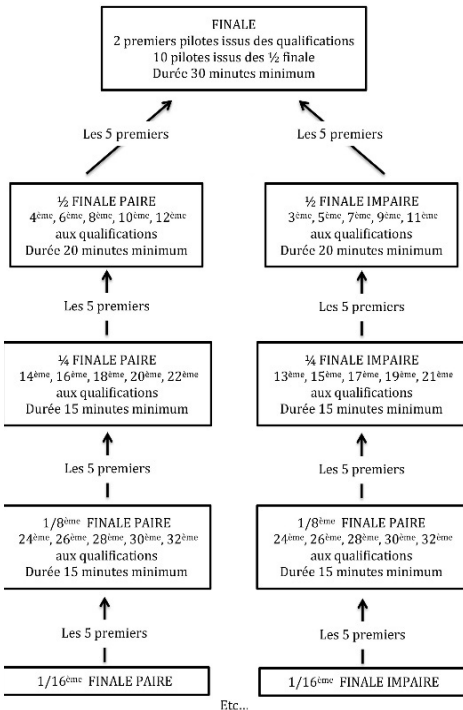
FINALE
2 premiers pilotes issus des qualifications
10 pilotes issus des ½ finale
Durée 30 minutes minimum

Les 5 premiers

Les 5 premiers

½ FINALE PAIRE
4$^{ème}$, 6$^{ème}$, 8$^{ème}$, 10$^{ème}$, 12$^{ème}$
aux qualifications
Durée 20 minutes minimum

½ FINALE IMPAIRE
3$^{ème}$, 5$^{ème}$, 7$^{ème}$, 9$^{ème}$, 11$^{ème}$
aux qualifications
Durée 20 minutes minimum

Les 5 premiers

Les 5 premiers

¼ FINALE PAIRE
14$^{ème}$, 16$^{ème}$, 18$^{ème}$, 20$^{ème}$, 22$^{ème}$
aux qualifications
Durée 15 minutes minimum

¼ FINALE IMPAIRE
13$^{ème}$, 15$^{ème}$, 17$^{ème}$, 19$^{ème}$, 21$^{ème}$
aux qualifications
Durée 15 minutes minimum

Les 5 premiers

Les 5 premiers

1/8$^{ème}$ FINALE PAIRE
24$^{ème}$, 26$^{ème}$, 28$^{ème}$, 30$^{ème}$, 32$^{ème}$
aux qualifications
Durée 15 minutes minimum

1/8$^{ème}$ FINALE PAIRE
24$^{ème}$, 26$^{ème}$, 28$^{ème}$, 30$^{ème}$, 32$^{ème}$
aux qualifications
Durée 15 minutes minimum

Les 5 premiers

Les 5 premiers

1/16$^{ème}$ FINALE PAIRE

1/16$^{ème}$ FINALE IMPAIRE

Etc…